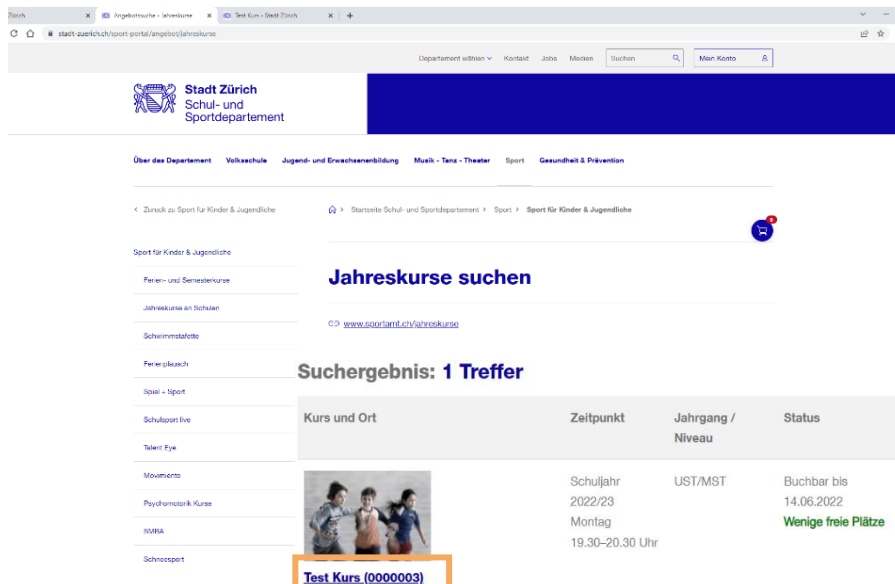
Zürich × Angebotssuche - Jahreskurse × Test Kurs - Stadt Zürich × +

stadt-zuerich.ch/sport-portal/angebot/jahreskurse

Departement wählen Kontakt Jobs Medien Suchen Mein Konto

Stadt Zürich
Schul- und Sportdepartement

Über das Departement Volksschule Jugend- und Erwachsenenbildung Musik - Tanz - Theater Sport Gesundheit & Prävention

‹ Zurück zu Sport für Kinder & Jugendliche

Startseite Schul- und Sportdepartement › Sport › Sport für Kinder & Jugendliche

0

Sport für Kinder & Jugendliche

Ferien- und Semesterkurse

Jahreskurse an Schulen

Schwimmstafette

Ferienplausch

Spiel + Sport

Schulsport live

Talent Eye

Movimiento

Psychomotorik Kurse

SMBA

Schneesport

Jahreskurse suchen

www.sportamt.ch/jahreskurse

Suchergebnis: 1 Treffer

| Kurs und Ort | Zeitpunkt | Jahrgang / Niveau | Status |
|---|---|---|---|
| Test Kurs (0000003) | Schuljahr 2022/23 Montag 19.30–20.30 Uhr | UST/MST | Buchbar bis 14.06.2022 Wenige freie Plätze |